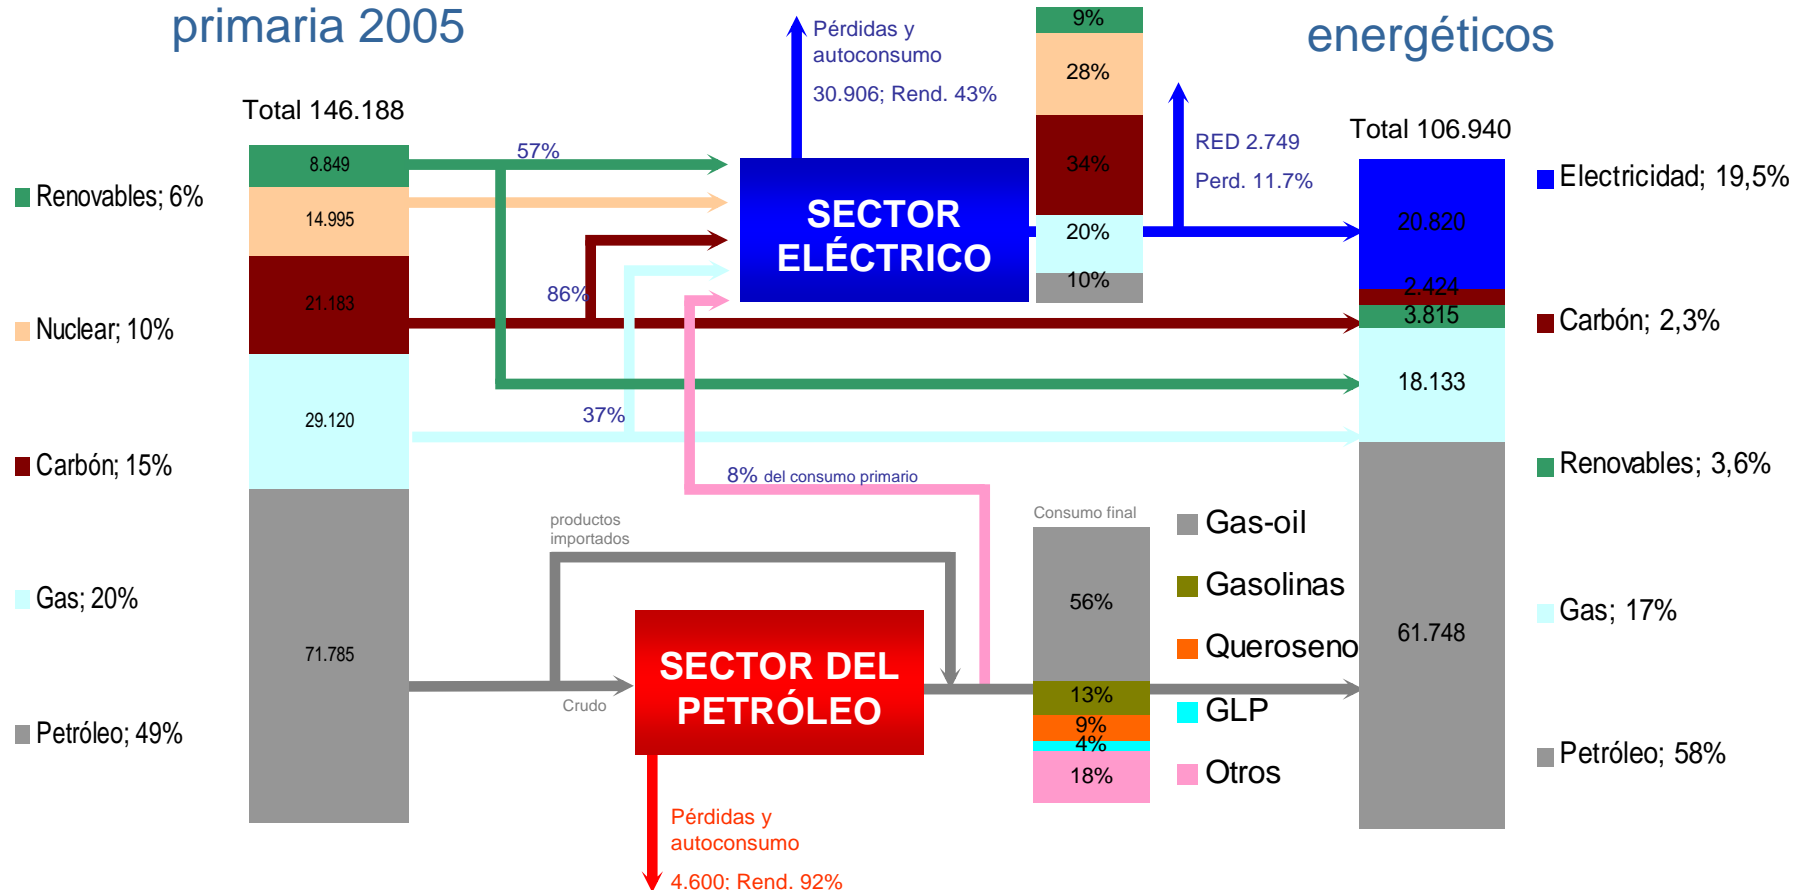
primaria 2005

energéticos

Total 146.188

8.849
14.995
21.183
29.120
71.785

Renovables; 6%

Nuclear; 10%

Carbón; 15%

Gas; 20%

Petróleo; 49%

57%

86%

37%

Pérdidas y autoconsumo

30.906; Rend. 43%

SECTOR ELÉCTRICO

9%
28%
34%
20%
10%

RED 2.749

Perd. 11.7%

Total 106.940

20.820
2.424
3.815
18.133
61.748

Electricidad; 19,5%

Carbón; 2,3%

Renovables; 3,6%

Gas; 17%

Petróleo; 58%

8% del consumo primario

productos importados

Crudo

SECTOR DEL PETRÓLEO

Pérdidas y autoconsumo

4.600; Rend. 92%

Consumo final

56%
13%
9%
4%
18%

Gas-oil

Gasolinas

Queroseno

GLP

Otros